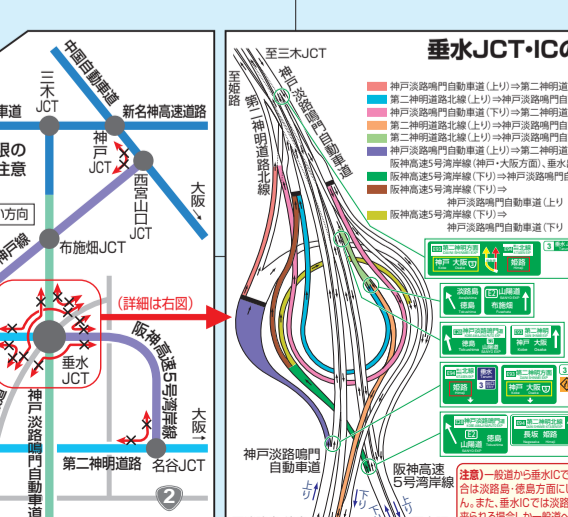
中国自動車道

三木JCT

新名神高速道路

車道

神戸JCT

根の
注意

西宮山口JCT

大阪

方向

戸線

布施畑JCT

（詳細は右図）

阪神高速5号湾岸線

垂水JCT

大阪

神戸淡路鳴門自動車道

第二神明道路

名谷JCT

2

至三木JCT

至姫路

神戸淡路鳴門自動車道

第二神明道路北線

垂水JCT・ICの

神戸淡路鳴門自動車道(上り)⇒第二神明
第二神明道路北線(上り)⇒神戸淡路鳴門自
神戸淡路鳴門自動車道(下り)⇒第二神明道
第二神明道路北線(上り)⇒神戸淡路鳴門自
第二神明道路北線(上り)⇒神戸淡路鳴門自
神戸淡路鳴門自動車道(上り)⇒第二神明道
阪神高速5号湾岸線(神戸・大阪方面)、垂水
阪神高速5号湾岸線(下り)⇒神戸淡路鳴門
阪神高速5号湾岸線(下り)⇒
神戸淡路鳴門自動車道(上り)
阪神高速5号湾岸線(下り)⇒
神戸淡路鳴門自動車道(下り)

神戸淡路鳴門自動車道

阪神高速5号湾岸線

神戸 大阪
姫路
淡路島
山陽道
徳島
姫路
神戸 大阪
山陽道
徳島
長坂 姫路

注意）一般道から垂水IC
合は淡路島・徳島方面に
ん。また、垂水ICでは淡路